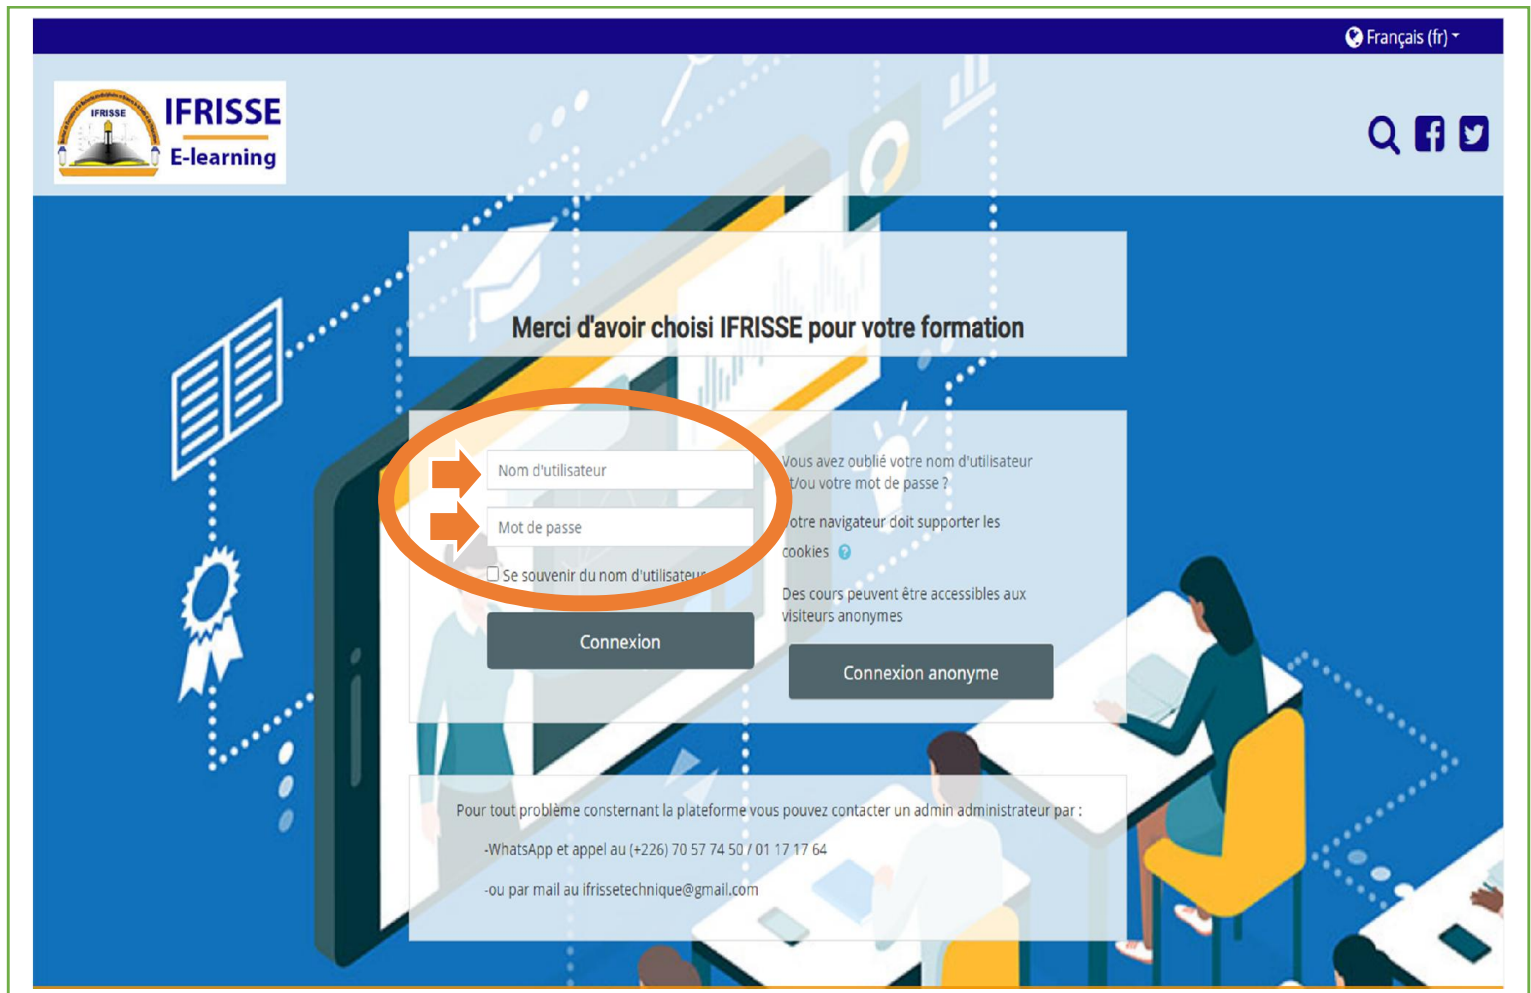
Français (fr)

IFRISSE

IFRISSE
E-learning

Merci d'avoir choisi IFRISSE pour votre formation

Nom d'utilisateur

Mot de passe

Se souvenir du nom d'utilisateur

Connexion

Vous avez oublié votre nom d'utilisateur et/ou votre mot de passe ?

Votre navigateur doit supporter les cookies

Des cours peuvent être accessibles aux visiteurs anonymes

Connexion anonyme

Pour tout problème consternant la plateforme vous pouvez contacter un admin administrateur par :

-WhatsApp et appel au (+226) 70 57 74 50 / 01 17 17 64

-ou par mail au ifrissetechnique@gmail.com